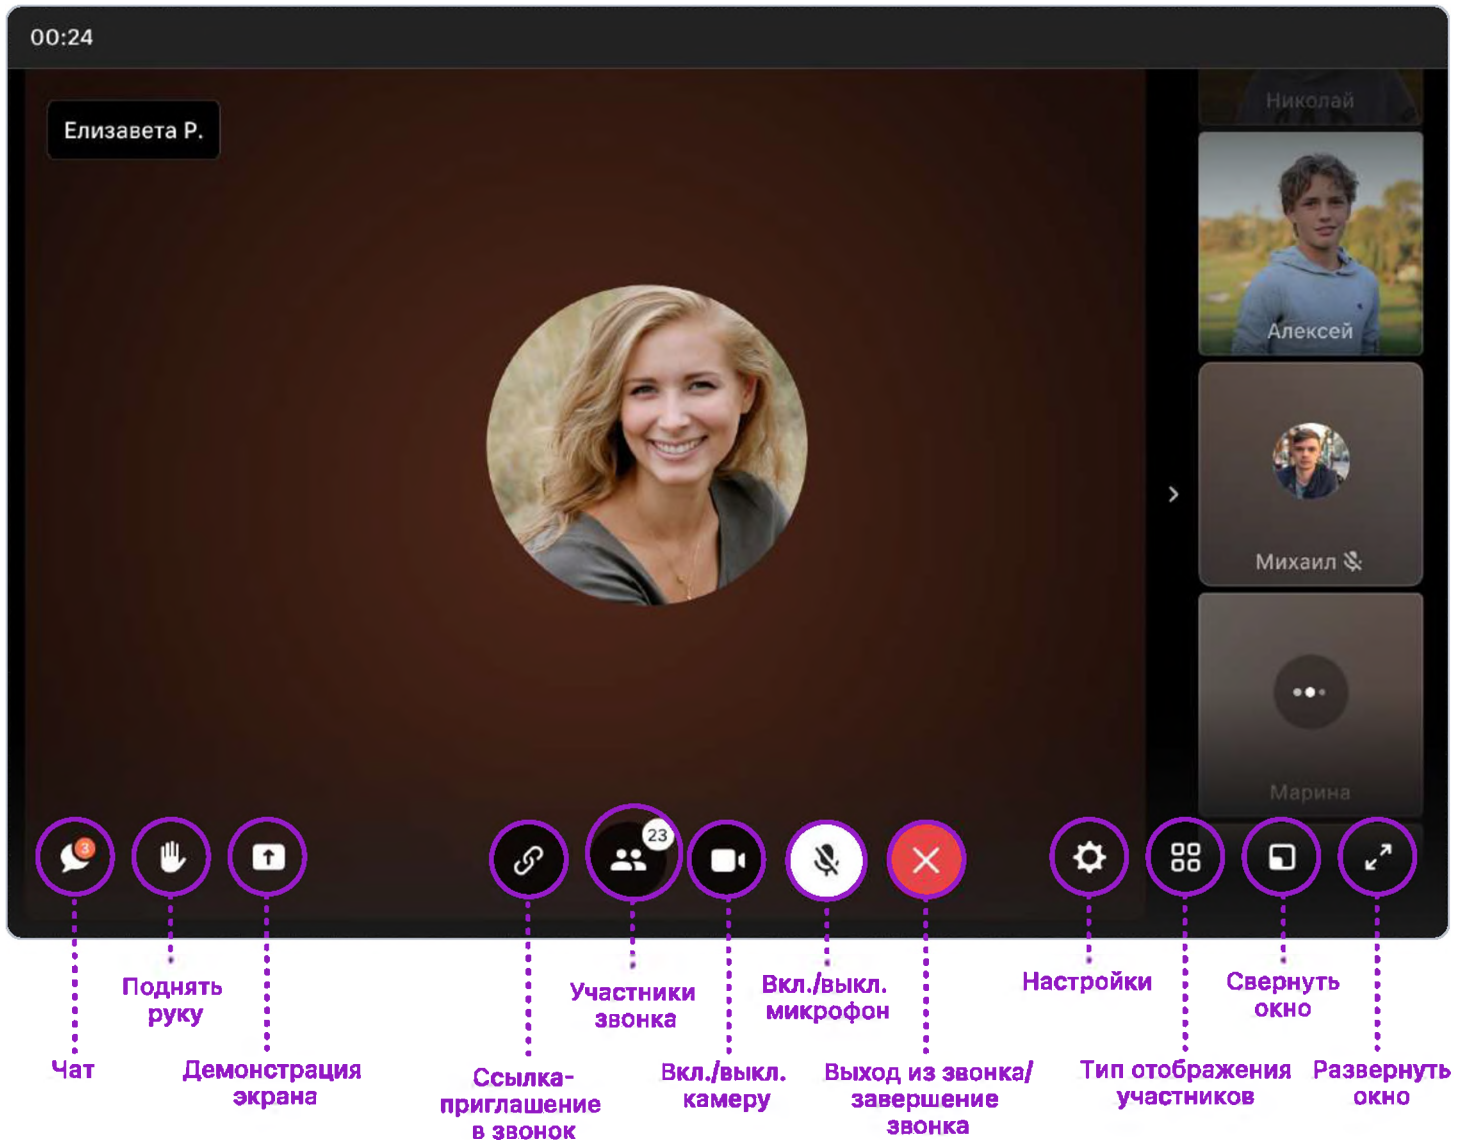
00:24

Елизавета Р.

Николай

Алексей

Михаил

Марина

3

23

Поднять руку

Участники звонка

Вкл./выкл. микрофон

Настройки

Свернуть окно

Чат

Демонстрация экрана

Ссылка-приглашение в звонок

Вкл./выкл. камеру

Выход из звонка/ завершение звонка

Тип отображения участников

Развернуть окно